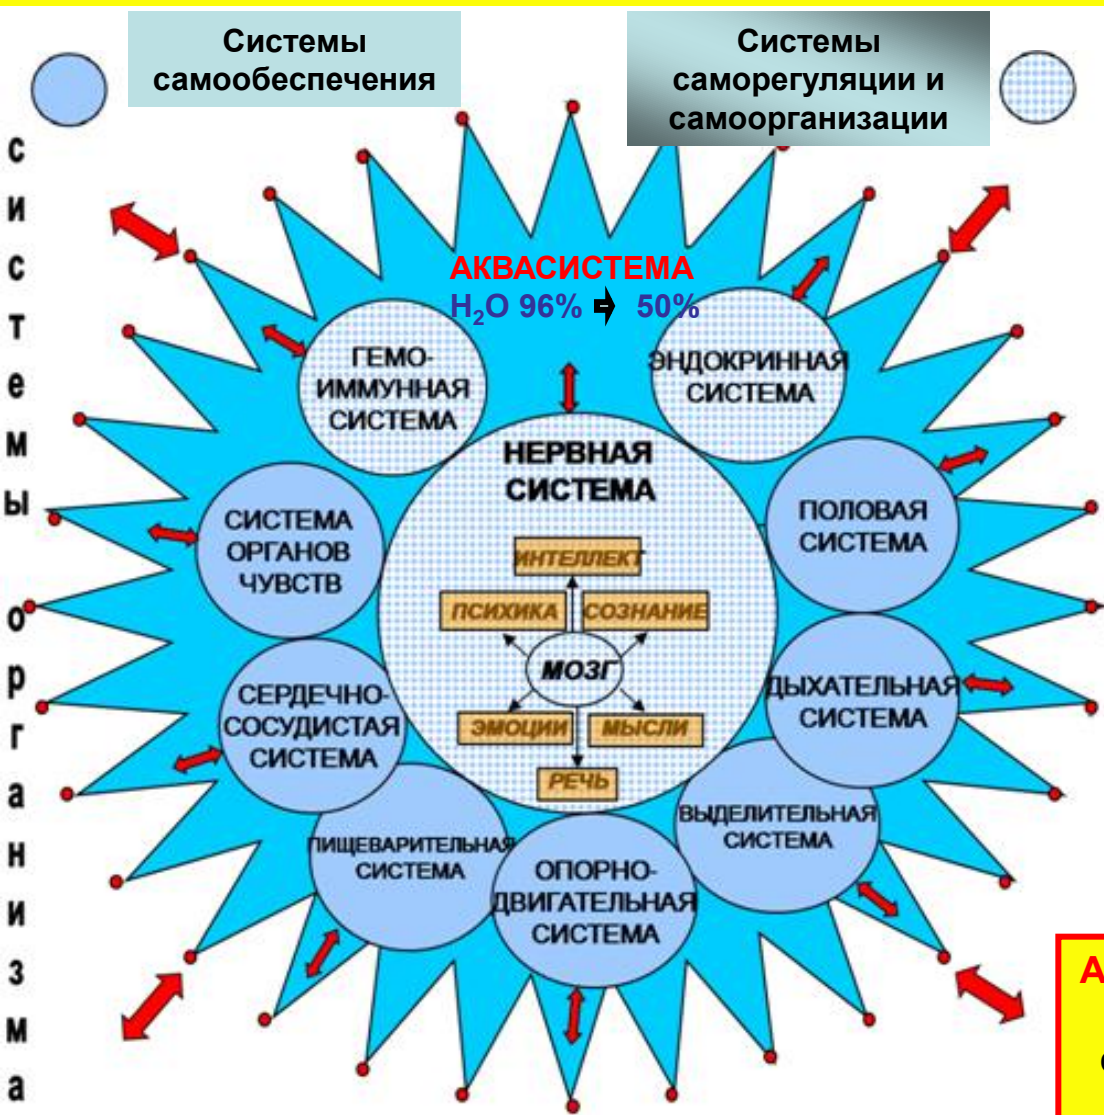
Системы самообеспечения

Системы саморегуляции и самоорганизации

с
и
с
т
е
м
ы

о
р
г
а
н
и
з
м
а

АКВАСИСТЕМА
$H_2O$ 96% ➔ 50%

ГЕМО-ИММУННАЯ СИСТЕМА

ЭНДОКРИННАЯ СИСТЕМА

НЕРВНАЯ СИСТЕМА

ИНТЕЛЛЕКТ

ПСИХИКА

СОЗНАНИЕ

МОЗГ

ЭМОЦИИ

МЫСЛИ

РЕЧЬ

СИСТЕМА ОРГАНОВ ЧУВСТВ

ПОЛОВАЯ СИСТЕМА

СЕРДЕЧНО-СОСУДИСТАЯ СИСТЕМА

ДЫХАТЕЛЬНАЯ СИСТЕМА

ВЫДЕЛИТЕЛЬНАЯ СИСТЕМА

ПИЩЕВАРИТЕЛЬНАЯ СИСТЕМА

ОПОРНО-ДВИГАТЕЛЬНАЯ СИСТЕМА

А